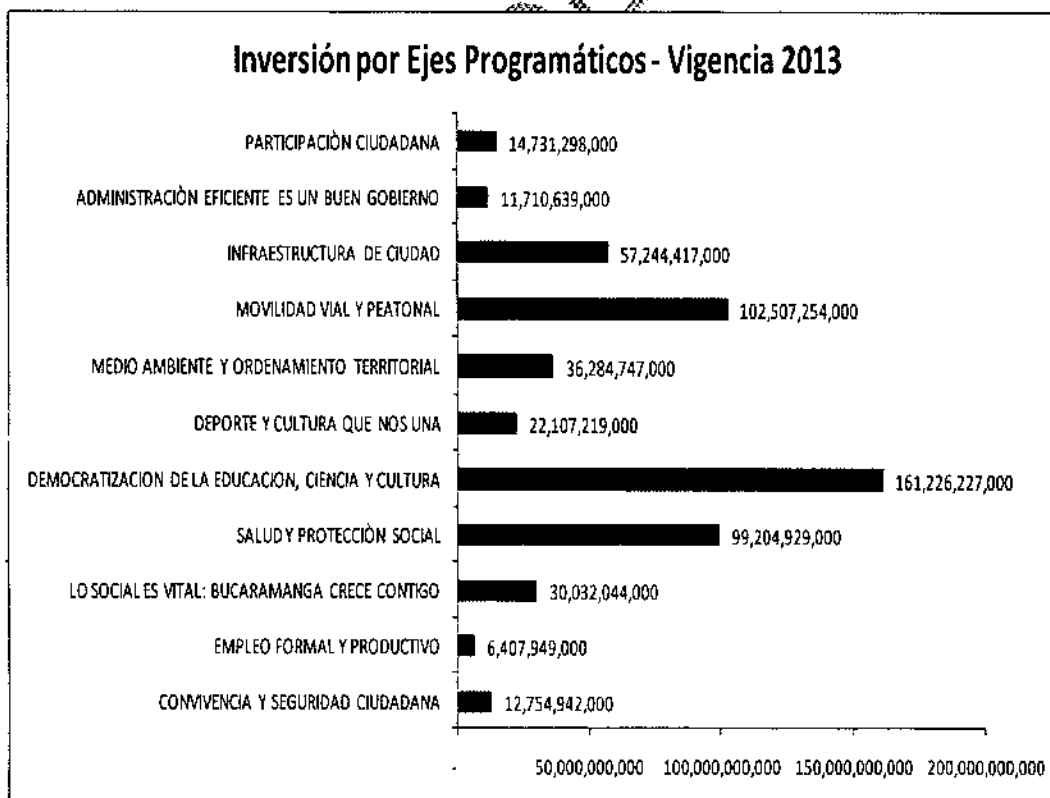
Inversión por Ejes Programáticos - Vigencia 2013

PARTICIPACIÒN CIUDADANA 14,731,298,000
ADMINISTRACIÒN EFICIENTE ES UN BUEN GOBIERNO 11,710,639,000
INFRAESTRUCTURA DE CIUDAD 57,244,417,000
MOVILIDAD VIAL Y PEATONAL 102,507,254,000
MEDIO AMBIENTE Y ORDENAMIENTO TERRITORIAL 36,284,747,000
DEPORTE Y CULTURA QUE NOS UNA 22,107,219,000
DEMOCRATIZACION DE LA EDUCACION, CIENCIA Y CULTURA 161,226,227,000
SALUD Y PROTECCIÒN SOCIAL 99,204,929,000
LO SOCIAL ES VITAL: BUCARAMANGA CRECE CONTIGO 30,032,044,000
EMPLEO FORMAL Y PRODUCTIVO 6,407,949,000
CONVIVENCIA Y SEGURIDAD CIUDADANA 12,754,942,000

- 50,000,000,000 100,000,000,000 150,000,000,000 200,000,000,000